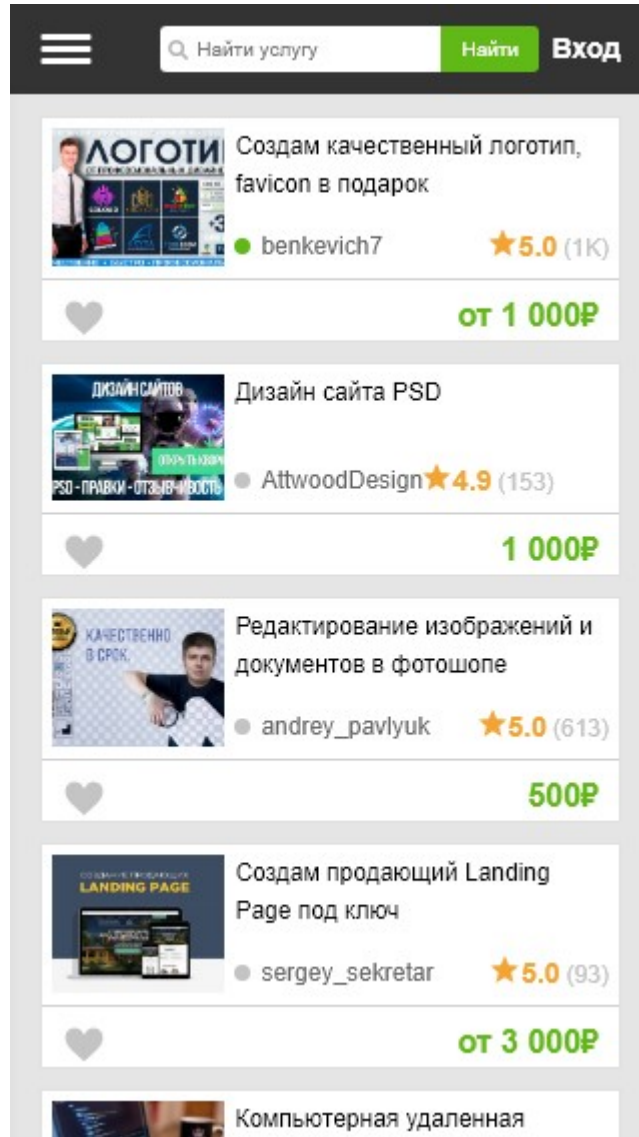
Найти услугу
Найти
Вход

ЛОГОТИ
Создам качественный логотип, favicon в подарок
benkevich7 ★5.0 (1K)
от 1 000₽

ДИЗАЙН САЙТОВ
PSD - ПРАВКИ - ОТЗЫВЧИВОСТЬ
Дизайн сайта PSD
AttwoodDesign ★4.9 (153)
1 000₽

КАЧЕСТВЕННО В СРОК
Редактирование изображений и документов в фотошопе
andrey_pavlyuk ★5.0 (613)
500₽

LANDING PAGE
Создам продающий Landing Page под ключ
sergey_sekretar ★5.0 (93)
от 3 000₽

Компьютерная удаленная